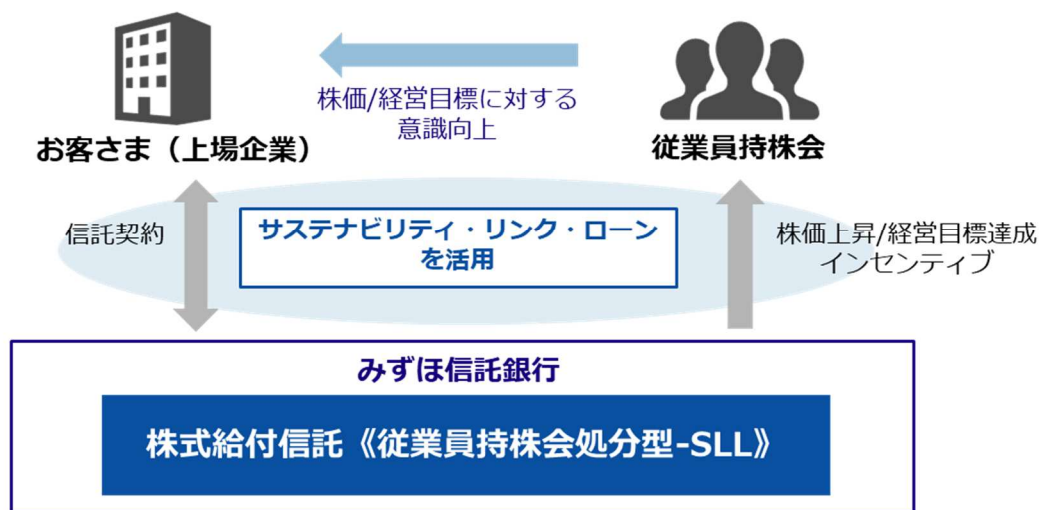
株価/経営目標に対する
意識向上

お客さま（上場企業）

従業員持株会

信託契約

サステナビリティ・リンク・ローン
を活用

株価上昇/経営目標達成
インセンティブ

みずほ信託銀行

株式給付信託《従業員持株会処分型-SLL》